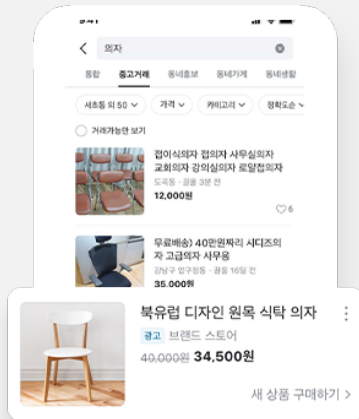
의자

통합 중고거래 동네홍보 동네가게 동네생활

서초동 외 50 가격 카테고리 정확도순

거래가능만 보기

접이식의자 접의자 사무실의자 교회의자 강의실의자 로얄접의자
도곡동 · 끌올 3분 전
12,000원
♡6

무료배송) 40만원짜리 시디즈의자 고급의자 사무용
강남구 압구정동 · 끌올 16일 전
35,000원

북유럽 디자인 원목 식탁 의자
광고 브랜드 스토어
40,000원 34,500원
새 상품 구매하기 >